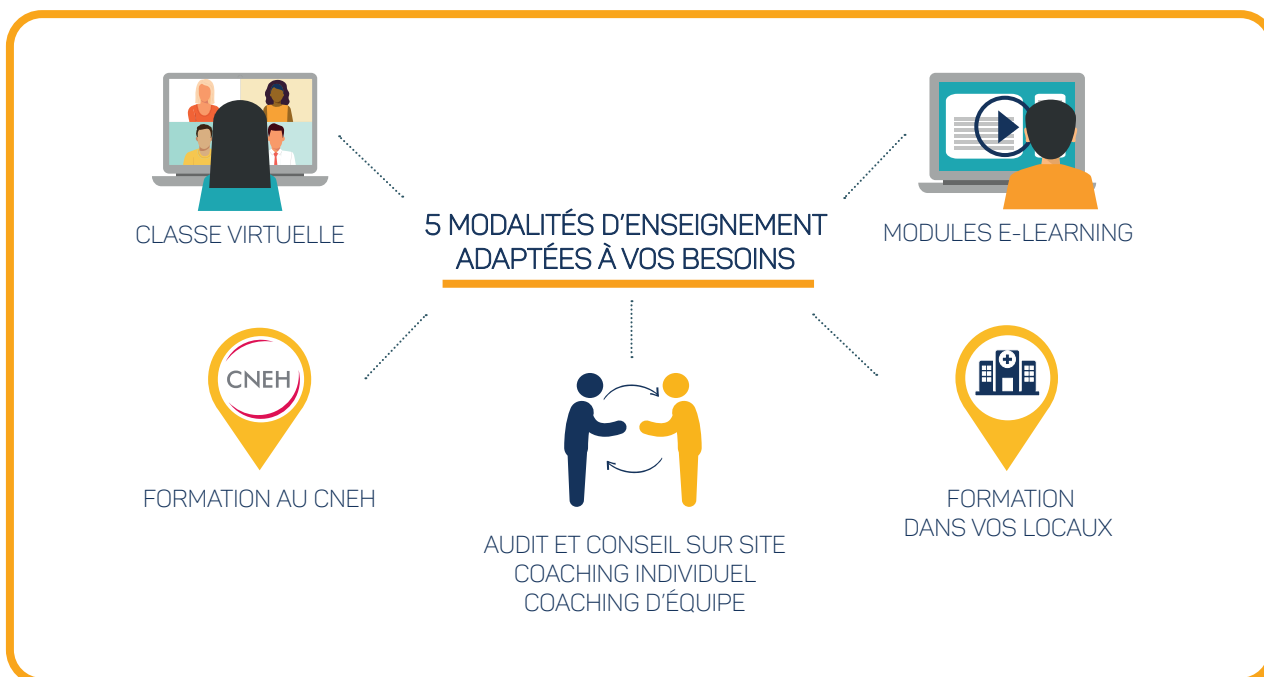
CLASSE VIRTUELLE

5 MODALITÉS D'ENSEIGNEMENT ADAPTÉES À VOS BESOINS

MODULES E-LEARNING

CNEH

FORMATION AU CNEH

AUDIT ET CONSEIL SUR SITE
COACHING INDIVIDUEL
COACHING D'ÉQUIPE

FORMATION
DANS VOS LOCAUX